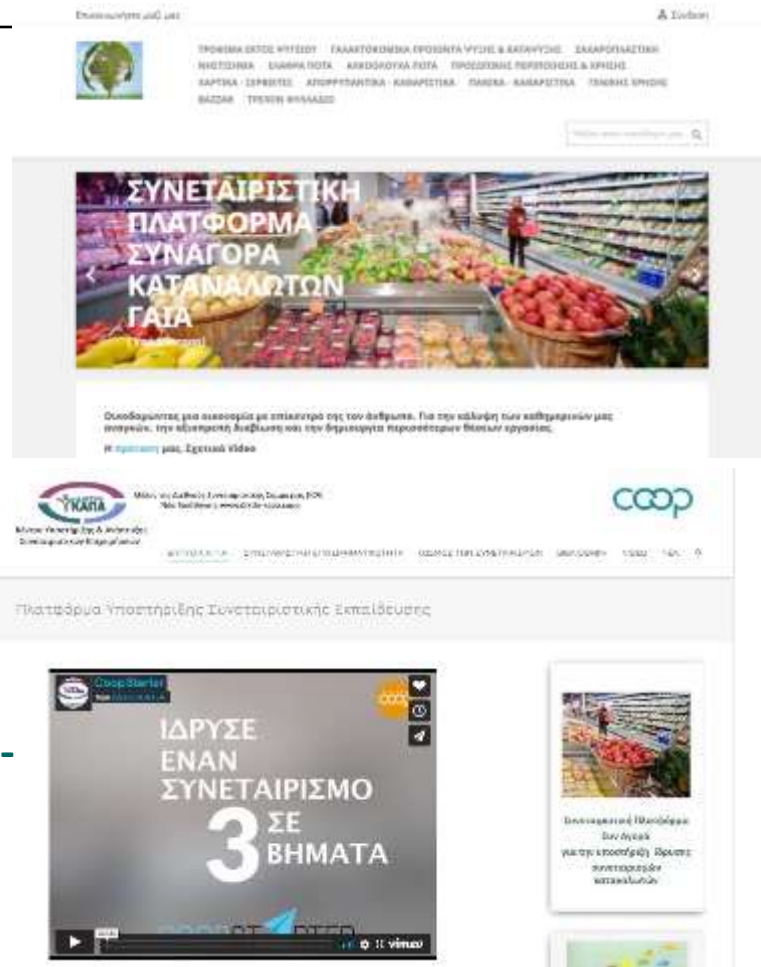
Επικοινωνήστε μαζί μας

Σύνδεση

ΤΡΟΦΙΜΑ ΕΚΤΟΣ ΨΥΓΕΙΟΥ ΓΑΛΑΚΤΟΚΟΜΙΚΑ ΠΡΟΪΟΝΤΑ ΨΥΞΗΣ & ΚΑΤΑΨΥΞΗΣ ΖΑΧΑΡΟΠΛΑΣΤΙΚΗ ΝΗΣΤΙΣΙΜΑ ΕΙΔΗ ΠΟΤΑ ΑΛΚΟΟΛΟΥΧΑ ΠΟΤΑ ΠΡΟΣΩΠΙΚΗΣ ΠΕΡΙΠΟΙΗΣΗΣ & ΧΡΗΣΗΣ ΧΑΡΤΙΚΑ - ΣΕΡΒΙΤΣΙ ΑΠΟΡΡΥΠΑΝΤΙΚΑ - ΚΑΘΑΡΙΣΤΙΚΑ ΠΑΙΔΙΚΑ - ΚΑΘΑΡΙΣΤΙΚΑ ΓΕΝΙΚΗΣ ΧΡΗΣΗΣ ΒΑΖΑΑΡ ΤΡΕΧΟΝ ΦΥΛΛΑΔΙΟ

ΣΥΝΕΤΑΙΡΙΣΤΙΚΗ ΠΛΑΤΦΟΡΜΑ ΣΥΝΑΓΟΡΑ ΚΑΤΑΝΑΛΩΤΩΝ ΓΑΙΑ

Οικοδομώντας μια οικονομία με επίκεντρο τον άνθρωπο. Για την κάλυψη των καθημερινών μας αναγκών, την αξιοπρεπή διαβίωση και την δημιουργία περισσότερων θέσεων εργασίας.

Η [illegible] μας. Σχετικό Video

ΓΑΙΑ

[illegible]

coop

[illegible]

Πλατφόρμα Υποστήριξης Συνεταιριστικής Εκπαίδευσης

Coop Starter

ΙΔΡΥΣΕ ΕΝΑΝ ΣΥΝΕΤΑΙΡΙΣΜΟ 3 ΣΕ ΒΗΜΑΤΑ

vimeo

Συνεταιριστική Πλατφόρμα Συναγοράς για την υποστήριξη ίδρυσης συνεταιρισμών καταναλωτών